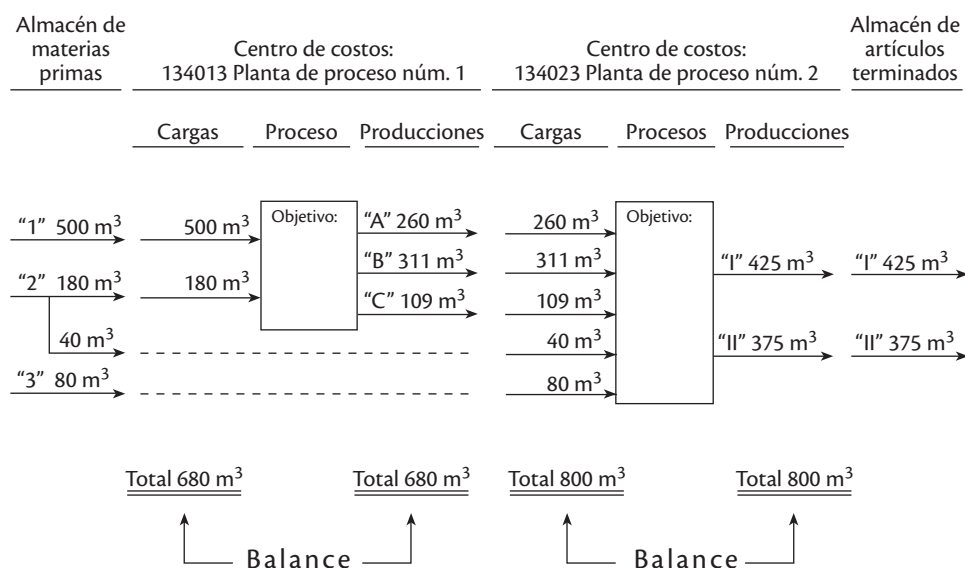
Almacén de materias primas

Centro de costos: 134013 Planta de proceso núm. 1

Centro de costos: 134023 Planta de proceso núm. 2

Almacén de artículos terminados

Cargas

Proceso

Producciones

Cargas

Procesos

Producciones

“1” 500 $m^3$

500 $m^3$

Objetivo:

“A” 260 $m^3$

260 $m^3$

Objetivo:

“2” 180 $m^3$

180 $m^3$

“B” 311 $m^3$

311 $m^3$

“I” 425 $m^3$

“I” 425 $m^3$

“C” 109 $m^3$

109 $m^3$

40 $m^3$

40 $m^3$

“II” 375 $m^3$

“II” 375 $m^3$

“3” 80 $m^3$

80 $m^3$

Total 680 $m^3$

Total 680 $m^3$

Total 800 $m^3$

Total 800 $m^3$

Balance

Balance